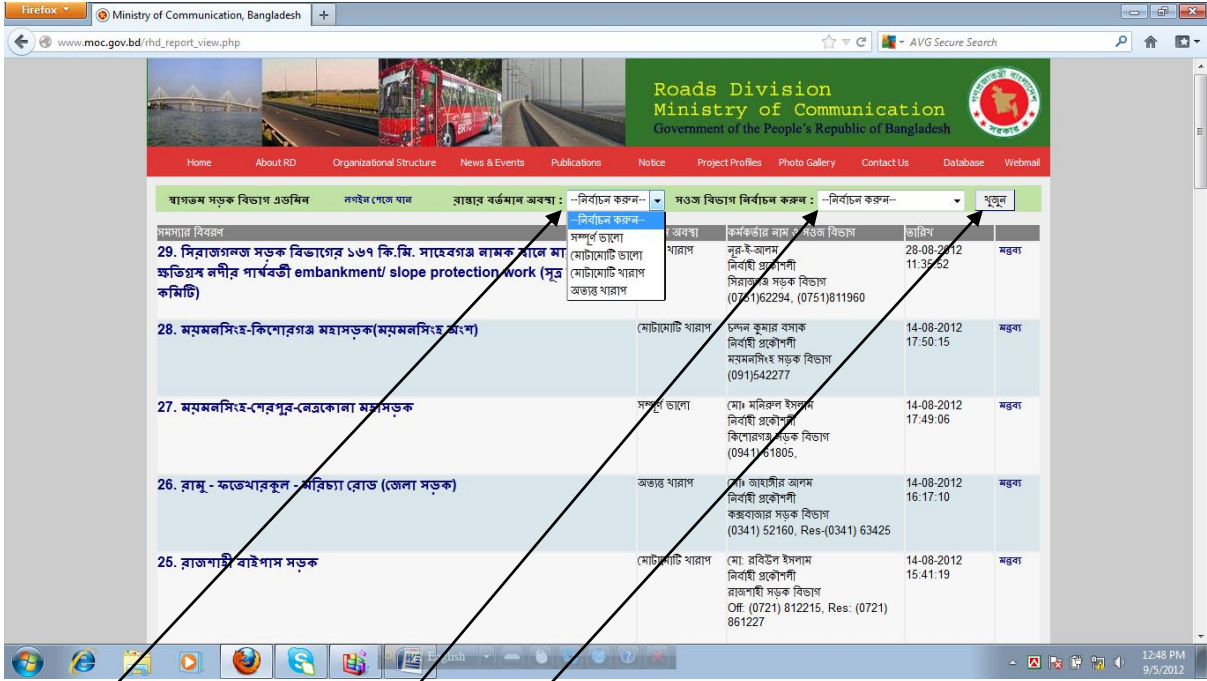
Firefox Ministry of Communication, Bangladesh +

www.moc.gov.bd/rhd_report_view.php

AVG Secure Search

Roads Division
Ministry of Communication
Government of the People's Republic of Bangladesh

Home About RD Organizational Structure News & Events Publications Notice Project Profiles Photo Gallery Contact Us Database Webmail

স্বাগতম সড়ক বিভাগ এডমিন লগইন পেজে যান রাস্তার বর্তমান অবস্থা : --নির্বাচন করুন-- সওজ বিভাগ নির্বাচন করুন : --নির্বাচন করুন-- খুজুন

--নির্বাচন করুন--
সম্পূর্ণ ভালো
মোটামোটি ভালো
মোটামোটি খারাপ
অত্যন্ত খারাপ

| সমস্যার বিবরণ | অবস্থা | কর্মকর্তার নাম ও সওজ বিভাগ | তারিখ | |
|---|---|---|---|---|
| 29. সিরাজগন্জ সড়ক বিভাগের ১৬৭ কি.মি. সাহেবগঞ্জ নামক স্থানে মা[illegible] ক্ষতিগ্রস্থ নদীর পার্শ্ববর্তী embankment/ slope protection work (সূত্র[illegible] কমিটি) | খারাপ | নূর-ই-আলম নির্বাহী প্রকৌশলী সিরাজগঞ্জ সড়ক বিভাগ (0751)62294, (0751)811960 | 28-08-2012 11:35:52 | মন্তব্য |
| 28. ময়মনসিংহ-কিশোরগঞ্জ মহাসড়ক(ময়মনসিংহ অংশ) | মোটামোটি খারাপ | চন্দন কুমার বসাক নির্বাহী প্রকৌশলী ময়মনসিংহ সড়ক বিভাগ (091)542277 | 14-08-2012 17:50:15 | মন্তব্য |
| 27. ময়মনসিংহ-শেরপুর-নেত্রকোনা মহাসড়ক | সম্পূর্ণ ভালো | মোঃ মনিরুল ইসলাম নির্বাহী প্রকৌশলী কিশোরগঞ্জ সড়ক বিভাগ (0941)61805, | 14-08-2012 17:49:06 | মন্তব্য |
| 26. রামু - ফতেখারকুল - মরিচ্যা রোড (জেলা সড়ক) | অত্যন্ত খারাপ | মোঃ জাহাঙ্গীর আলম নির্বাহী প্রকৌশলী কক্সবাজার সড়ক বিভাগ (0341) 52160, Res-(0341) 63425 | 14-08-2012 16:17:10 | মন্তব্য |
| 25. রাজশাহী বাইপাস সড়ক | মোটামোটি খারাপ | মো: রবিউল ইসলাম নির্বাহী প্রকৌশলী রাজশাহী সড়ক বিভাগ Off: (0721) 812215, Res: (0721) 861227 | 14-08-2012 15:41:19 | মন্তব্য |

English

12:48 PM
9/5/2012